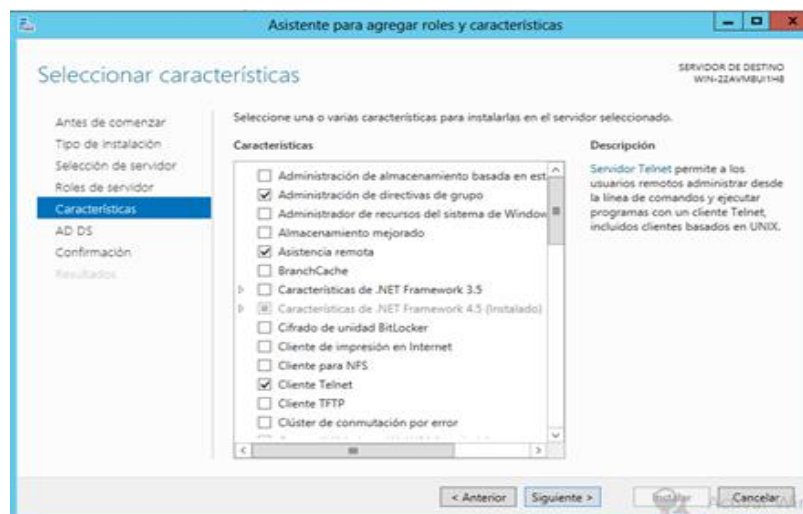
Asistente para agregar roles y características

Seleccionar características

SERVIDOR DE DESTINO
WIN-22AVMBUI1H8

Antes de comenzar
Tipo de instalación
Selección de servidor
Roles de servidor
Características
AD DS
Confirmación
Resultados

Seleccione una o varias características para instalarlas en el servidor seleccionado.

Características

Administración de almacenamiento basada en est
Administración de directivas de grupo
Administrador de recursos del sistema de Window
Almacenamiento mejorado
Asistencia remota
BranchCache
Características de .NET Framework 3.5
Características de .NET Framework 4.5 (Instalado)
Cifrado de unidad BitLocker
Cliente de impresión en Internet
Cliente para NFS
Cliente Telnet
Cliente TFTP
Clúster de conmutación por error

Descripción

Servidor Telnet permite a los usuarios remotos administrar desde la línea de comandos y ejecutar programas con un cliente Telnet, incluidos clientes basados en UNIX.

< Anterior
Siguiente >
Instalar
Cancelar